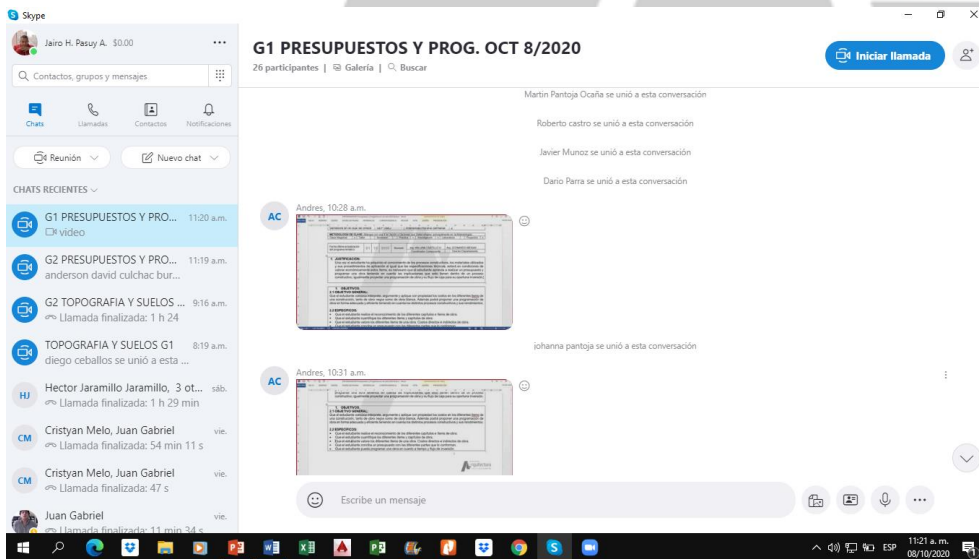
Skype

Jairo H. Pasuy A. $0.00

Contactos, grupos y mensajes

Chats Llamadas Contactos Notificaciones

Reunión

Nuevo chat

CHATS RECIENTES

G1 PRESUPUESTOS Y PRO... 11:20 a.m.
video

G2 PRESUPUESTOS Y PRO... 11:19 a.m.
anderson david culchac bur...

G2 TOPOGRAFIA Y SUELOS ... 9:16 a.m.
Llamada finalizada: 1 h 24

TOPOGRAFIA Y SUELOS G1 8:19 a.m.
diego ceballos se unió a esta ...

HJ Hector Jaramillo Jaramillo, 3 ot... sáb.
Llamada finalizada: 1 h 29 min

CM Cristyan Melo, Juan Gabriel vie.
Llamada finalizada: 54 min 11 s

CM Cristyan Melo, Juan Gabriel vie.
Llamada finalizada: 47 s

Juan Gabriel vie.
Llamada finalizada: 11 min 34 s

G1 PRESUPUESTOS Y PROG. OCT 8/2020
26 participantes | Galería | Buscar

Iniciar llamada

Martin Pantoja Ocaña se unió a esta conversación

Roberto castro se unió a esta conversación

Javier Munoz se unió a esta conversación

Dario Parra se unió a esta conversación

AC Andres, 10:28 a.m.

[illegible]

johanna pantoja se unió a esta conversación

AC Andres, 10:31 a.m.

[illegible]

Escribe un mensaje

ESP 11:21 a.m. 08/10/2020